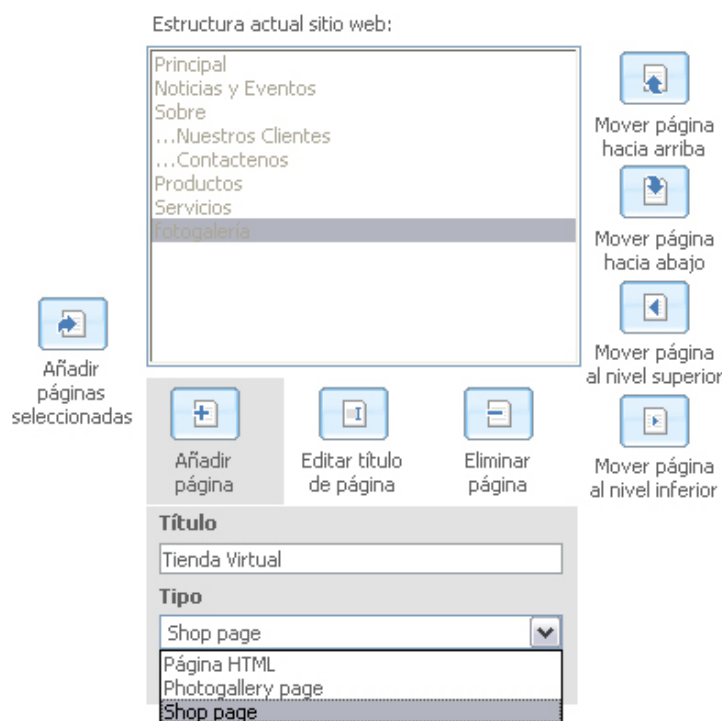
Estructura actual sitio web:

Principal
Noticias y Eventos
Sobre
...Nuestros Clientes
...Contactenos
Productos
Servicios
Fotogaleria

Mover página hacia arriba

Mover página hacia abajo

Mover página al nivel superior

Mover página al nivel inferior

Añadir páginas seleccionadas

Añadir página

Editar título de página

Eliminar página

Título

Tienda Virtual

Tipo

Shop page

Página HTML
Photogallery page
Shop page